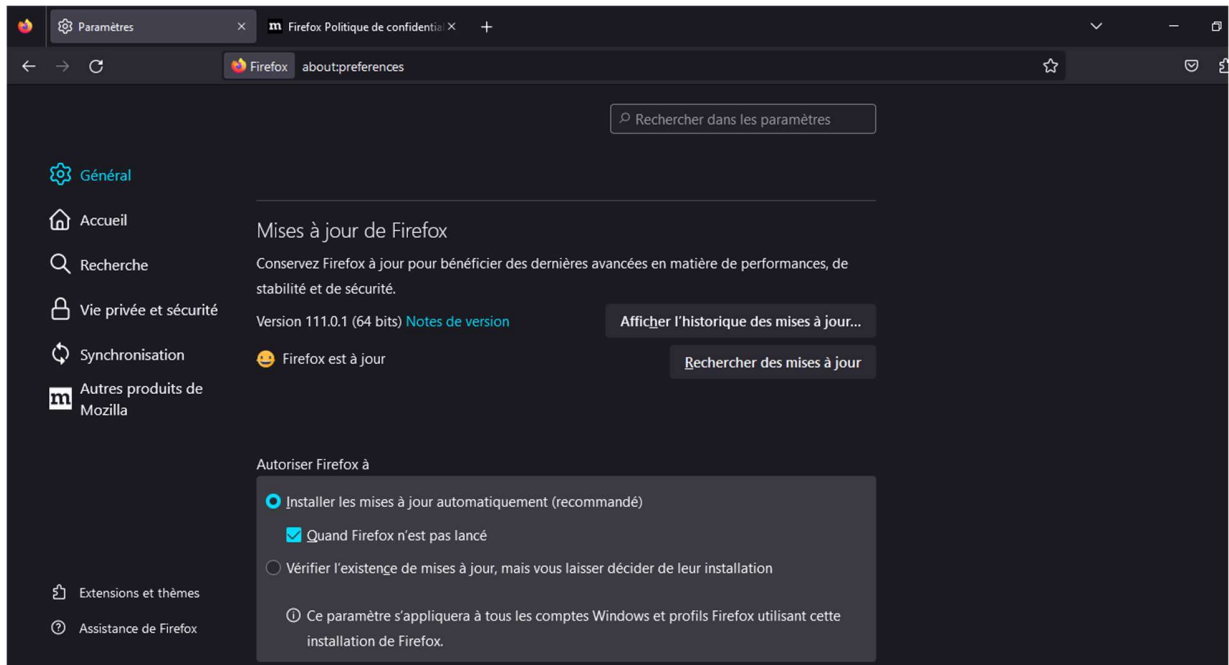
Paramètres ×
Firefox Politique de confidential ×
+

Firefox about:preferences

Rechercher dans les paramètres

Général
Accueil
Recherche
Vie privée et sécurité
Synchronisation
Autres produits de Mozilla

Mises à jour de Firefox

Conservez Firefox à jour pour bénéficier des dernières avancées en matière de performances, de stabilité et de sécurité.

Version 111.0.1 (64 bits) Notes de version

Afficher l'historique des mises à jour…

Firefox est à jour

Rechercher des mises à jour

Autoriser Firefox à

Installer les mises à jour automatiquement (recommandé)

Quand Firefox n'est pas lancé

Vérifier l'existence de mises à jour, mais vous laisser décider de leur installation

Ce paramètre s'appliquera à tous les comptes Windows et profils Firefox utilisant cette installation de Firefox.

Extensions et thèmes
Assistance de Firefox